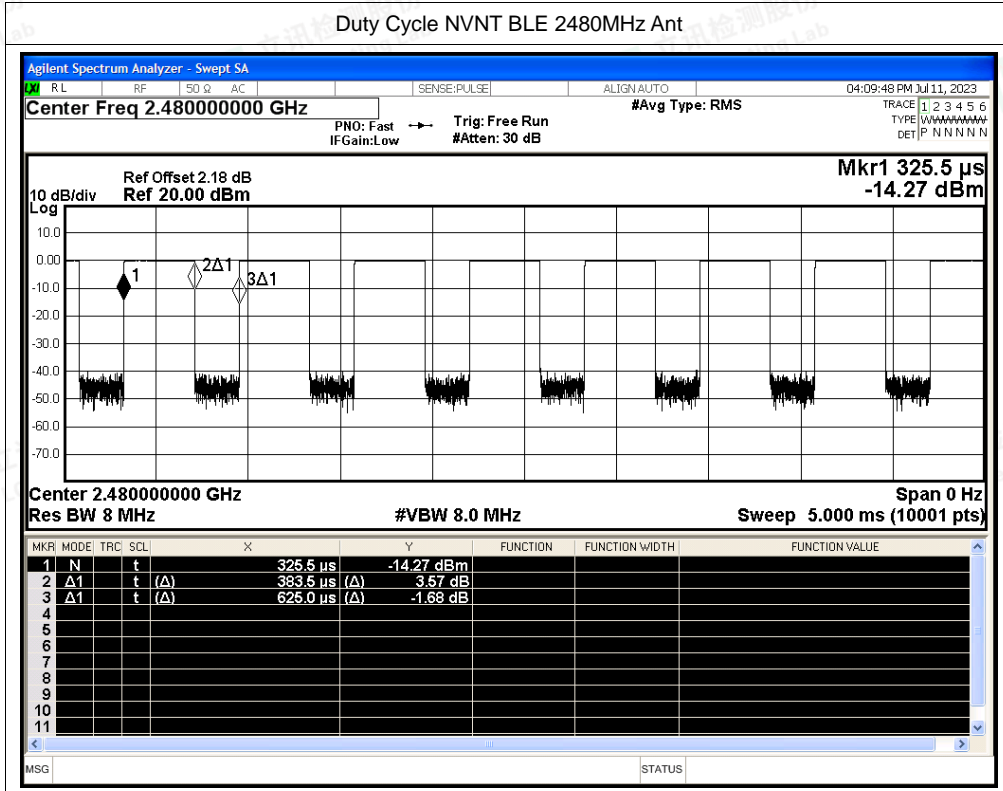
Duty Cycle NVNT BLE 2480MHz Ant

Agilent Spectrum Analyzer - Swept SA

RL RF 50 Ω AC SENSE:PULSE ALIGN AUTO 04:09:48 PM Jul 11, 2023

Center Freq 2.480000000 GHz

PNO: Fast IFGain:Low Trig: Free Run #Atten: 30 dB #Avg Type: RMS

TRACE 1 2 3 4 5 6
TYPE WWWWWW
DET P N N N N N

Ref Offset 2.18 dB
10 dB/div Ref 20.00 dBm
Log

Mkr1 325.5 µs
-14.27 dBm

10.0
0.00
-10.0
-20.0
-30.0
-40.0
-50.0
-60.0
-70.0

1
2Δ1
3Δ1

Center 2.480000000 GHz
Res BW 8 MHz
#VBW 8.0 MHz
Span 0 Hz
Sweep 5.000 ms (10001 pts)

| MKR | MODE | TRC | SCL | X | Y | FUNCTION | FUNCTION WIDTH | FUNCTION VALUE |
|---|---|---|---|---|---|---|---|---|
| 1 | N | | t | 325.5 µs | -14.27 dBm | | | |
| 2 | Δ1 | | t | (Δ) 383.5 µs | (Δ) 3.57 dB | | | |
| 3 | Δ1 | | t | (Δ) 625.0 µs | (Δ) -1.68 dB | | | |
| 4 | | | | | | | | |
| 5 | | | | | | | | |
| 6 | | | | | | | | |
| 7 | | | | | | | | |
| 8 | | | | | | | | |
| 9 | | | | | | | | |
| 10 | | | | | | | | |
| 11 | | | | | | | | |

MSG STATUS